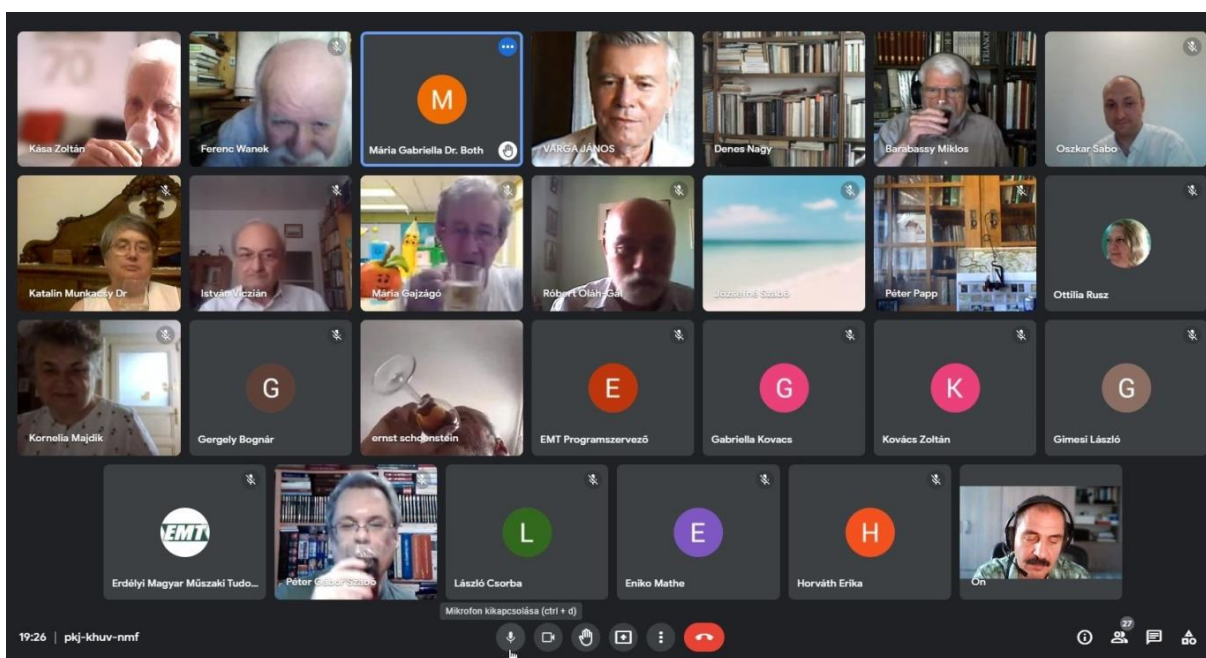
Kása Zoltán
Ferenc Wanek
M
Mária Gabriella Dr. Both
VARGA JÁNOS
Denes Nagy
Barabassy Miklos
Oszkar Sabo

Katalin Munkacsy Dr
István Viczián
Mária Gajzágó
Róbert Oláh-Gál
Jozsefné Szabó
Péter Papp
Ottília Rusz

Kornelia Majdik
G
Gergely Bognár
ernst schoenstein
E
EMT Programszervező
G
Gabriella Kovacs
K
Kovács Zoltán
G
Gimesi László

EMT
Erdélyi Magyar Műszaki Tudo...
Péter Gábor Szabó
L
László Csorba
E
Eniko Mathe
H
Horváth Erika
Ön

Mikrofon kikapcsolása (ctrl + d)

19:26 | pkj-khuv-nmf

27